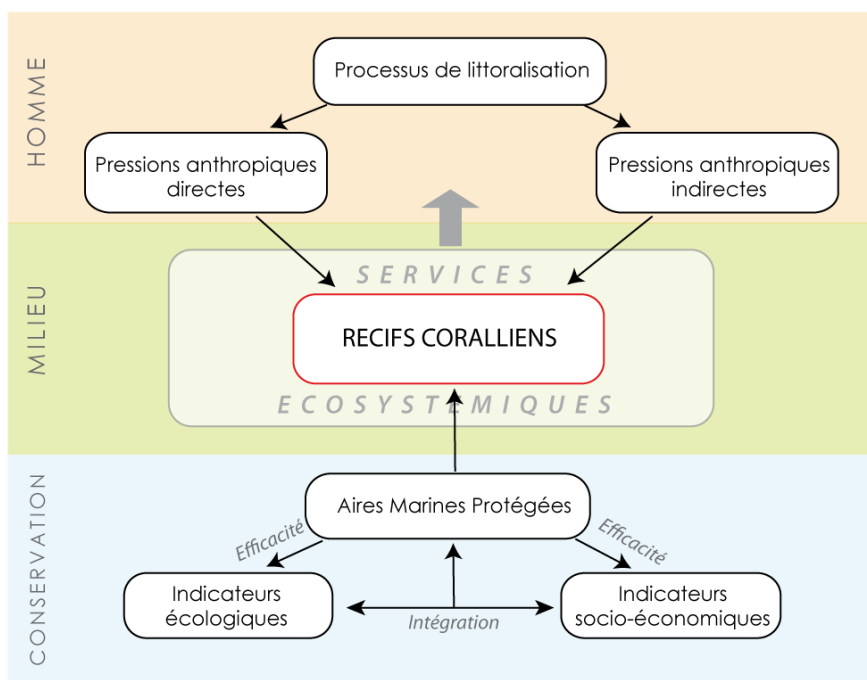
HOMME

Processus de littoralisation

Pressions anthropiques directes

Pressions anthropiques indirectes

MILIEU

SERVICES

RECIFS CORALLIENS

ECOSYSTEMIQUES

CONSERVATION

Aires Marines Protégées

Efficacité

Efficacité

Indicateurs écologiques

Indicateurs socio-économiques

Intégration